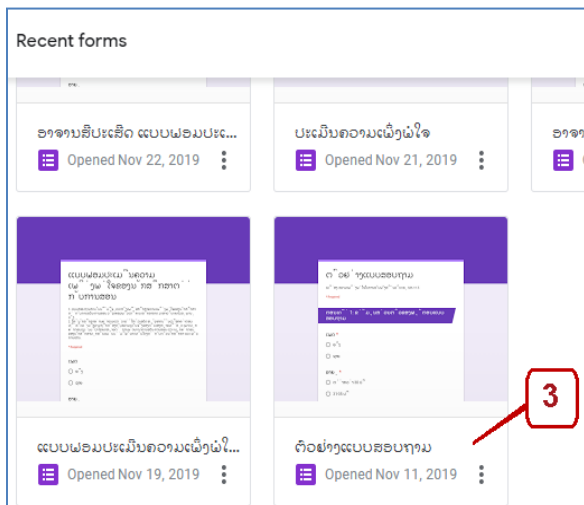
Recent forms

ອາຈານສີປະເສີດ ແບບຟອມປະເ...

Opened Nov 22, 2019

ປະເມີນຄວາມເພິ່ງພໍໃຈ

Opened Nov 21, 2019

ອາຈ

ແບບຟອມປະເມີນຄວາມເພິ່ງພໍໃ...

Opened Nov 19, 2019

ຕົວຢ່າງແບບສອບຖາມ

Opened Nov 11, 2019

3